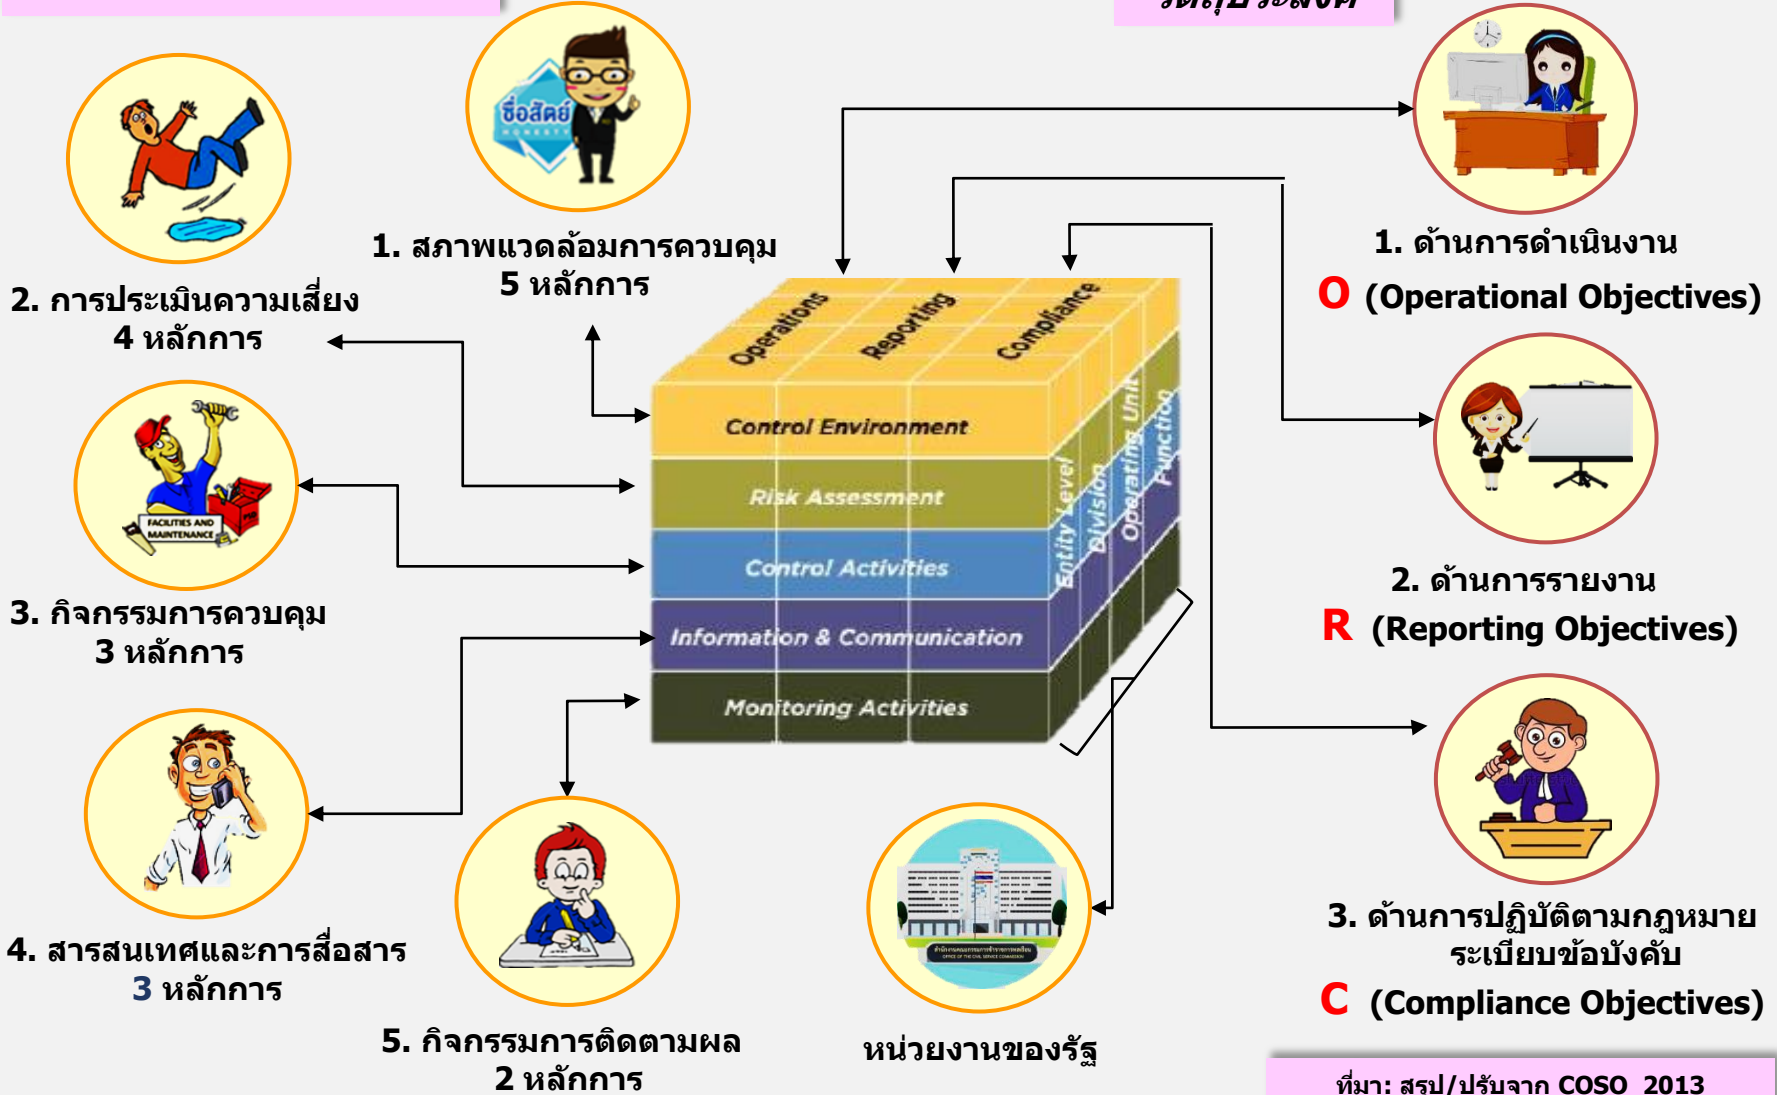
วัตถุประสงค์

ซื่อสัตย์
HONESTY

1. สภาพแวดล้อมการควบคุม
5 หลักการ

2. การประเมินความเสี่ยง
4 หลักการ

FACILITIES AND MAINTENANCE

3. กิจกรรมการควบคุม
3 หลักการ

4. สารสนเทศและการสื่อสาร
3 หลักการ

5. กิจกรรมการติดตามผล
2 หลักการ

Operations
Reporting
Compliance

Control Environment
Risk Assessment
Control Activities
Information & Communication
Monitoring Activities

Entity Level
Division
Operating Unit
Function

หน่วยงานของรัฐ

1. ด้านการดำเนินงาน
O (Operational Objectives)

2. ด้านการรายงาน
R (Reporting Objectives)

3. ด้านการปฏิบัติตามกฎหมาย ระเบียบข้อบังคับ
C (Compliance Objectives)

ที่มา: สรุป/ปรับจาก COSO 2013